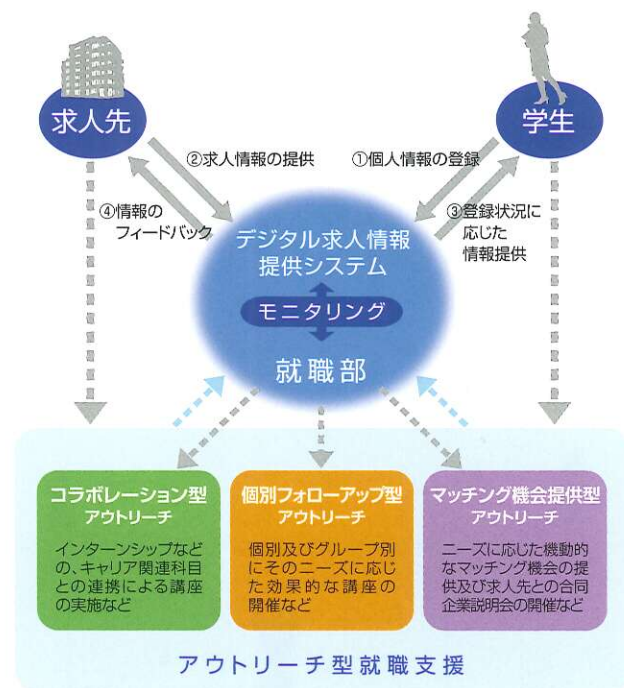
求人先

学生

②求人情報の提供

①個人情報の登録

④情報のフィードバック

③登録状況に応じた情報提供

デジタル求人情報提供システム

モニタリング

就職部

コラボレーション型
アウトリーチ

インターンシップなどの、キャリア関連科目との連携による講座の実施など

個別フォローアップ型
アウトリーチ

個別及びグループ別にそのニーズに応じた効果的な講座の開催など

マッチング機会提供型
アウトリーチ

ニーズに応じた機動的なマッチング機会の提供及び求人先との合同企業説明会の開催など

アウトリーチ型就職支援